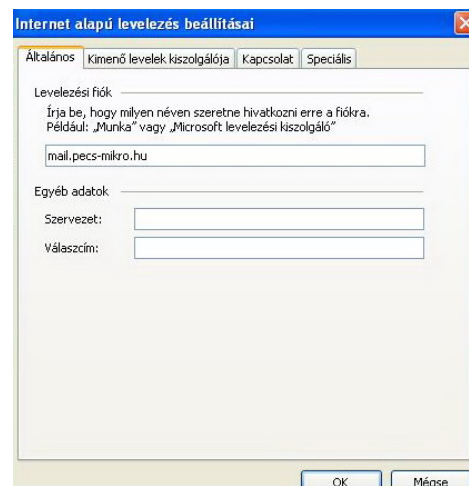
Internet alapú levelezés beállításai

Általános | Kimenő levelek kiszolgálója | Kapcsolat | Speciális

Levelezési fiók

Írja be, hogy milyen néven szeretne hivatkozni erre a fiókra. Például: „Munka” vagy „Microsoft levelezési kiszolgáló”

mail.pecs-mikro.hu

Egyéb adatok

Szervezet:

Válaszcím:

OK

Mégse